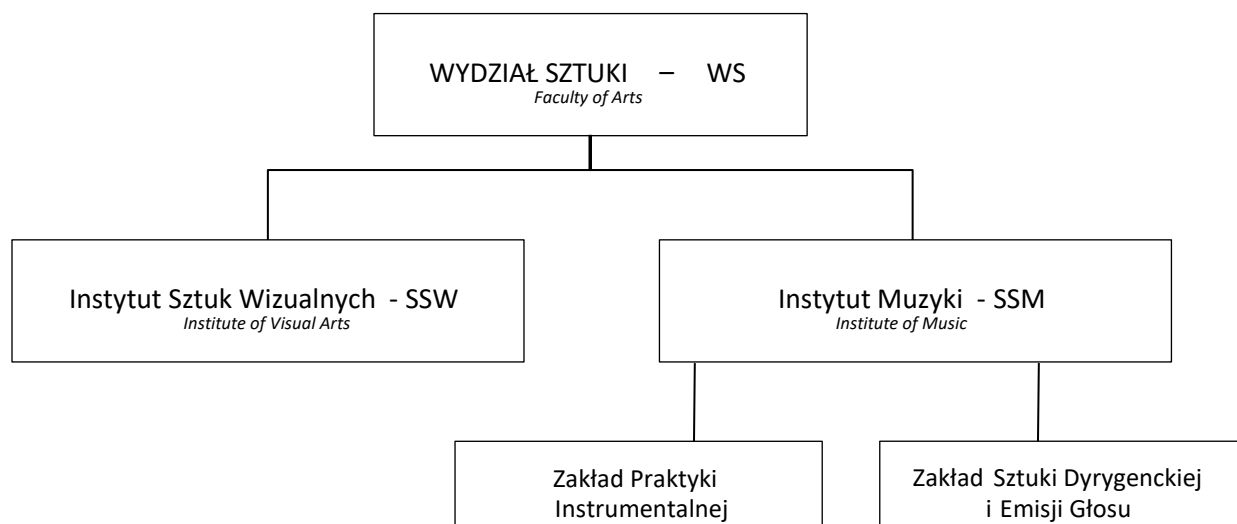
WYDZIAŁ SZTUKI – WS
Faculty of Arts

Instytut Sztuk Wizualnych - SSW
Institute of Visual Arts

Instytut Muzyki - SSM
Institute of Music

Zakład Praktyki Instrumentalnej

Zakład Sztuki Dyrygenckiej i Emisji Głosu